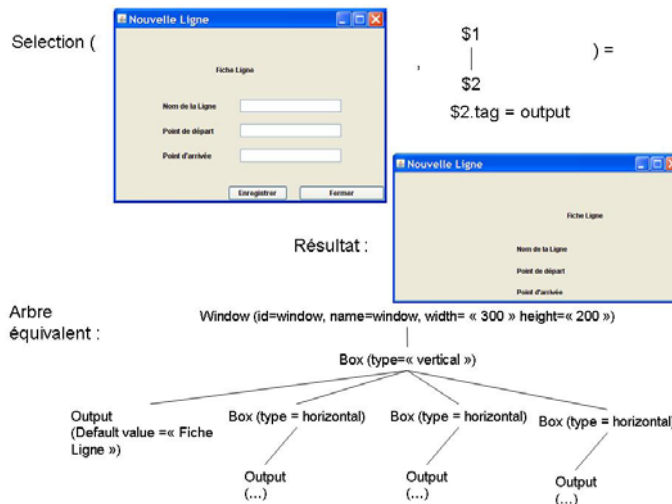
Selection (

Nouvelle Ligne

Fiche Ligne

Nom de la Ligne

Point de départ

Point d'arrivée

Enregistrer

Fermer

,

$1

$2

) =

$2.tag = output

Résultat :

Nouvelle Ligne

Fiche Ligne

Nom de la Ligne

Point de départ

Point d'arrivée

Arbre équivalent :

Window (id=window, name=window, width= « 300 » height=« 200 »)

Box (type=« vertical »)

Output (Default value =« Fiche Ligne »)

Box (type = horizontal)

Box (type = horizontal)

Box (type = horizontal)

Output (...)

Output (...)

Output (...)